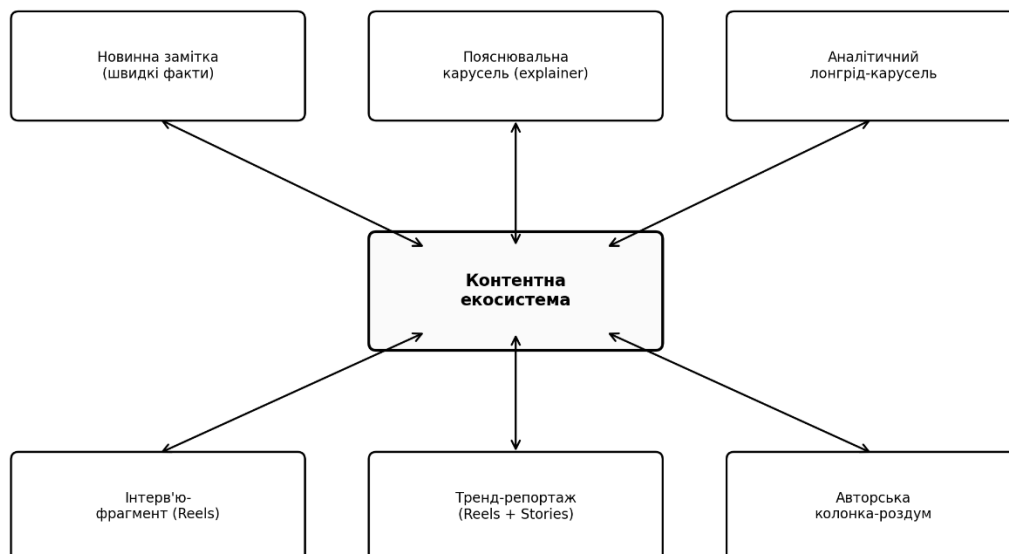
Новинна замітка
(швидкі факти)

Пояснювальна
карусель (explainer)

Аналітичний
лонгрід-карусель

Контентна
екосистема

Інтерв'ю-
фрагмент (Reels)

Тренд-репортаж
(Reels + Stories)

Авторська
колонка-роздум